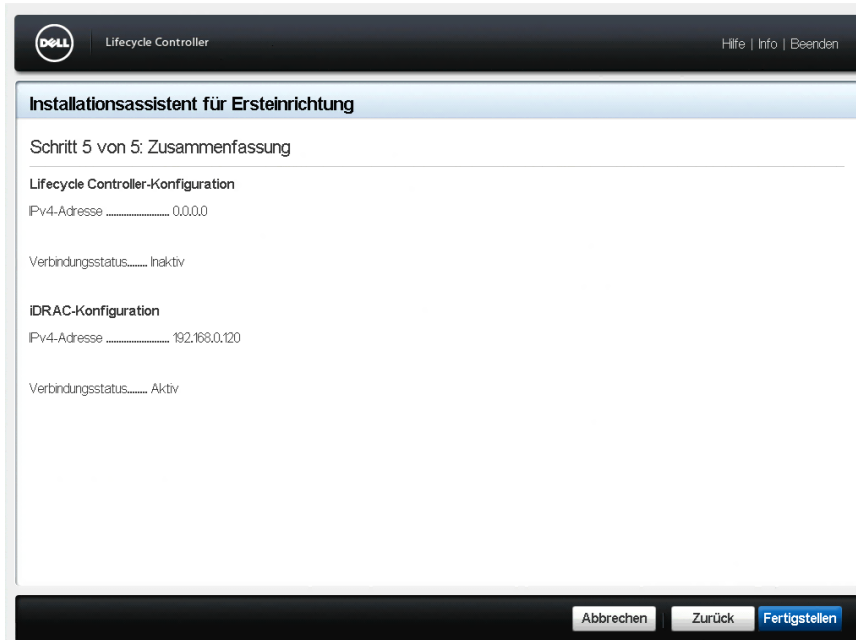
DELL Lifecycle Controller

Hilfe | Info | Beenden

Installationsassistent für Ersteinrichtung

Schritt 5 von 5: Zusammenfassung

Lifecycle Controller-Konfiguration

IPv4-Adresse ...................... 0.0.0.0

Verbindungsstatus........ Inaktiv

iDRAC-Konfiguration

IPv4-Adresse ...................... 192.168.0.120

Verbindungsstatus........ Aktiv

Abbrechen Zurück Fertigstellen